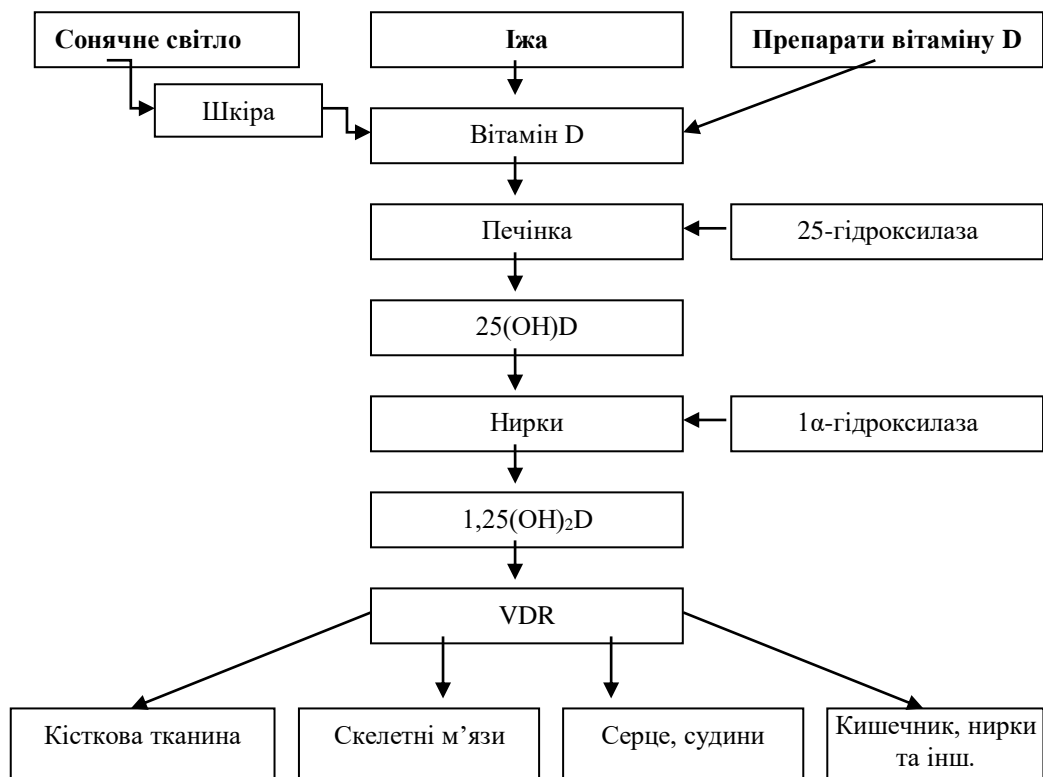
Сонячне світло

Іжа

Препарати вітаміну D

Шкіра

Вітамін D

Печінка

25-гідроксилаза

25(OH)D

Нирки

1α-гідроксилаза

$1,25(OH)_2D$

VDR

Кісткова тканина

Скелетні м’язи

Серце, судини

Кишечник, нирки та інш.